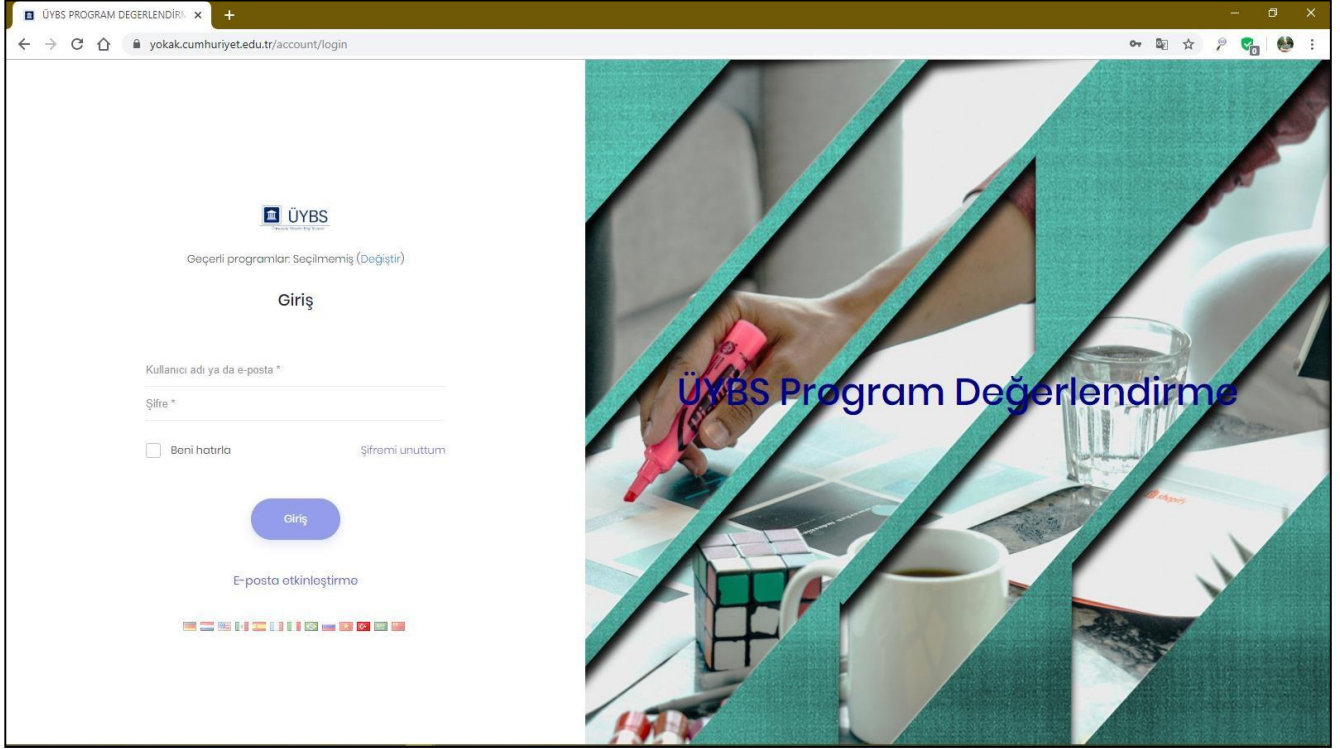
ÜYBS PROGRAM DEGERLENDİRM ×
+
yokak.cumhuriyet.edu.tr/account/login

ÜYBS

Geçerli programlar: Seçilmemiş (Değiştir)

Giriş

Kullanıcı adı ya da e-posta *

Şifre *

Beni hatırla

Şifremi unuttum

Giriş

E-posta etkinleştirme

ÜYBS Program Değerlendirme